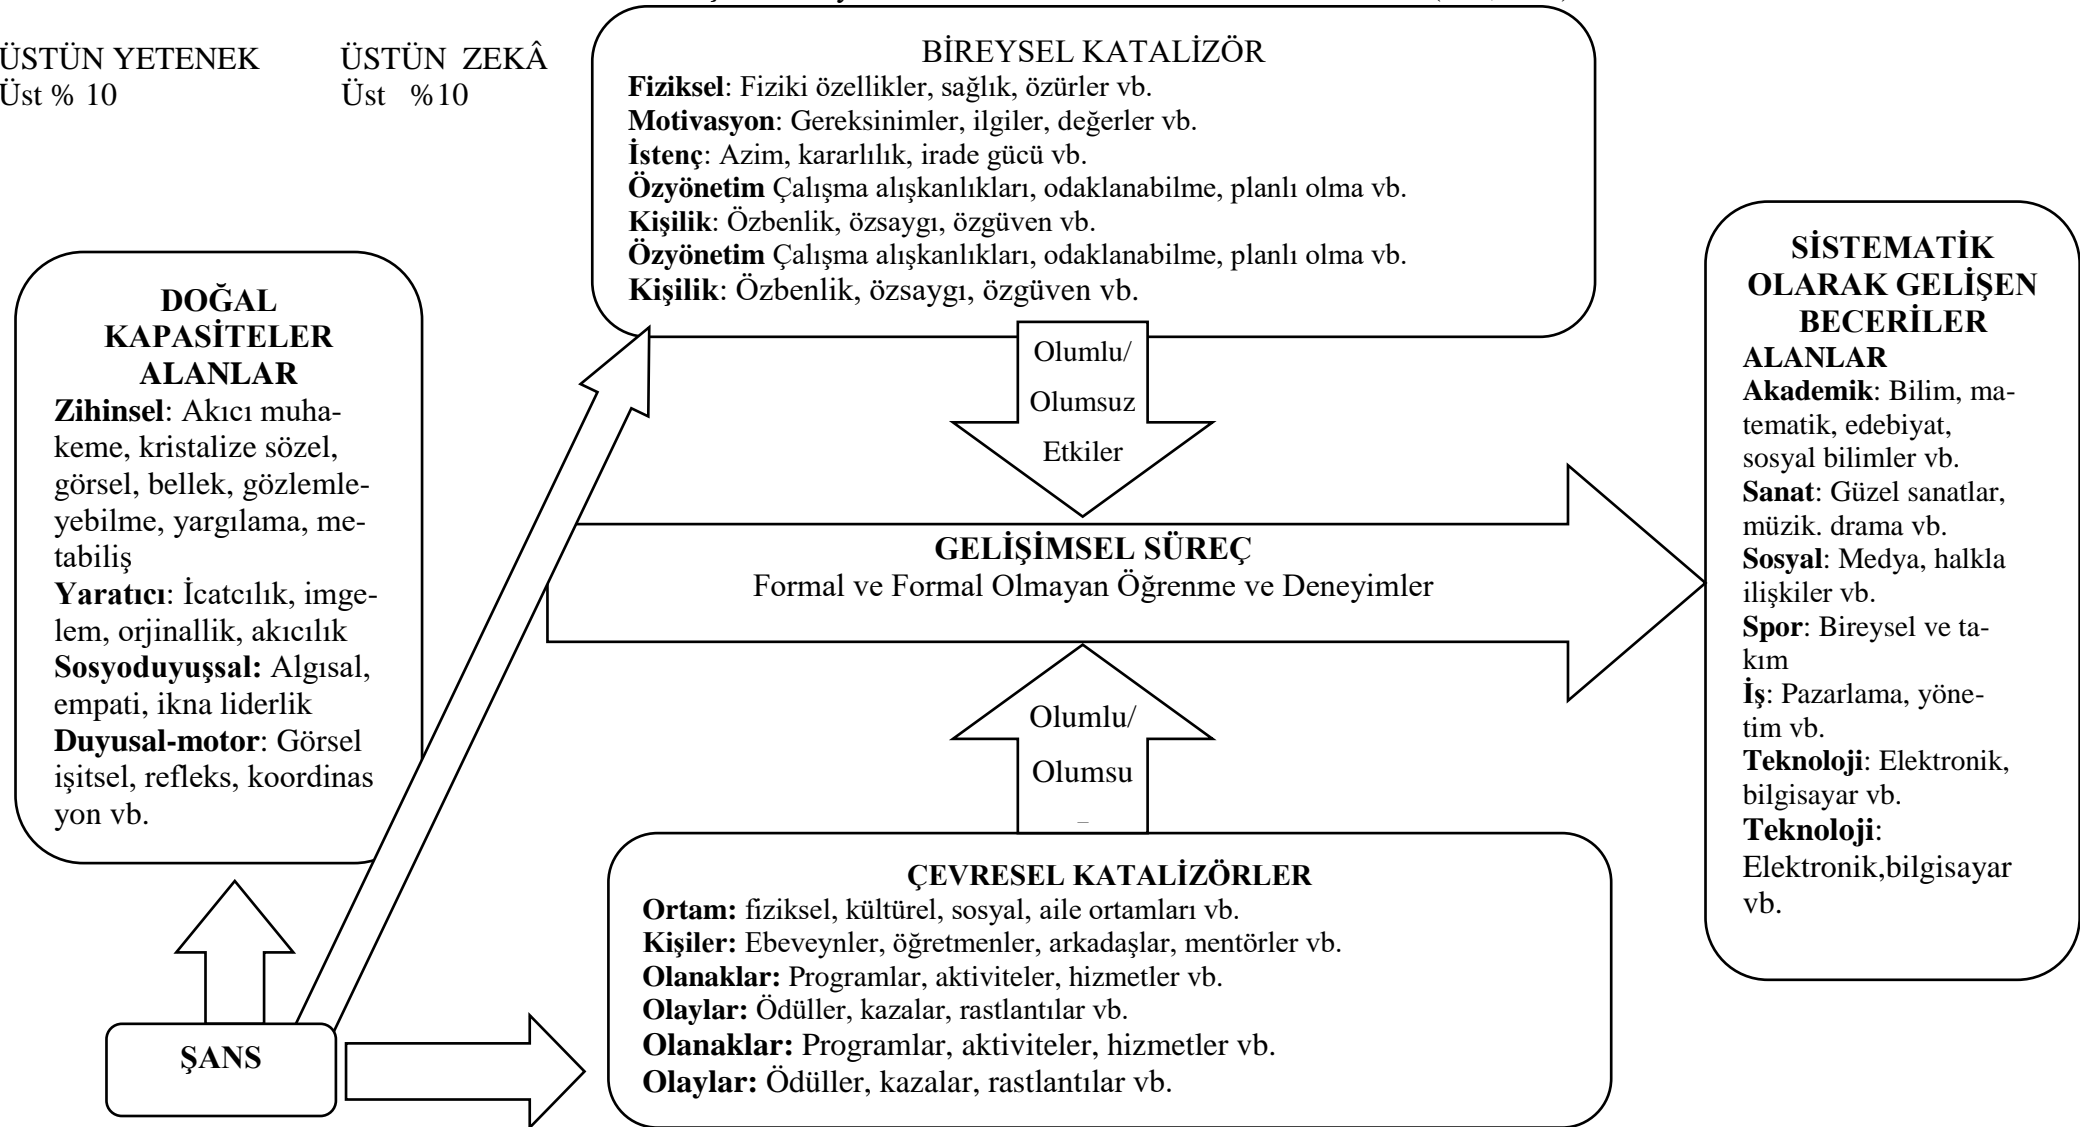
ÜSTÜN YETENEK
Üst % 10

ÜSTÜN ZEKÂ
Üst %10

BİREYSEL KATALİZÖR
**Fiziksel**: Fiziki özellikler, sağlık, özürler vb.
**Motivasyon**: Gereksinimler, ilgiler, değerler vb.
**İstenç**: Azim, kararlılık, irade gücü vb.
**Özyönetim** Çalışma alışkanlıkları, odaklanabilme, planlı olma vb.
**Kişilik**: Özbenlik, özsaygı, özgüven vb.
**Özyönetim** Çalışma alışkanlıkları, odaklanabilme, planlı olma vb.
**Kişilik**: Özbenlik, özsaygı, özgüven vb.

DOĞAL KAPASİTELER ALANLAR
**Zihinsel**: Akıcı muhakeme, kristalize sözel, görsel, bellek, gözlemleyebilme, yargılama, metabiliş
**Yaratıcı**: İcatcılık, imgelem, orjinallik, akıcılık
**Sosyoduyuşsal:** Algısal, empati, ikna liderlik
**Duyusal-motor**: Görsel işitsel, refleks, koordinas yon vb.

Olumlu/ Olumsuz Etkiler

GELİŞİMSEL SÜREÇ
Formal ve Formal Olmayan Öğrenme ve Deneyimler

Olumlu/ Olumsu

SİSTEMATİK OLARAK GELİŞEN BECERİLER
ALANLAR
**Akademik**: Bilim, matematik, edebiyat, sosyal bilimler vb.
**Sanat**: Güzel sanatlar, müzik. drama vb.
**Sosyal**: Medya, halkla ilişkiler vb.
**Spor**: Bireysel ve takım
**İş**: Pazarlama, yönetim vb.
**Teknoloji**: Elektronik, bilgisayar vb.
**Teknoloji**: Elektronik,bilgisayar vb.

ÇEVRESEL KATALİZÖRLER
**Ortam:** fiziksel, kültürel, sosyal, aile ortamları vb.
**Kişiler:** Ebeveynler, öğretmenler, arkadaşlar, mentörler vb.
**Olanaklar:** Programlar, aktiviteler, hizmetler vb.
**Olaylar:** Ödüller, kazalar, rastlantılar vb.
**Olanaklar:** Programlar, aktiviteler, hizmetler vb.
**Olaylar:** Ödüller, kazalar, rastlantılar vb.

ŞANS